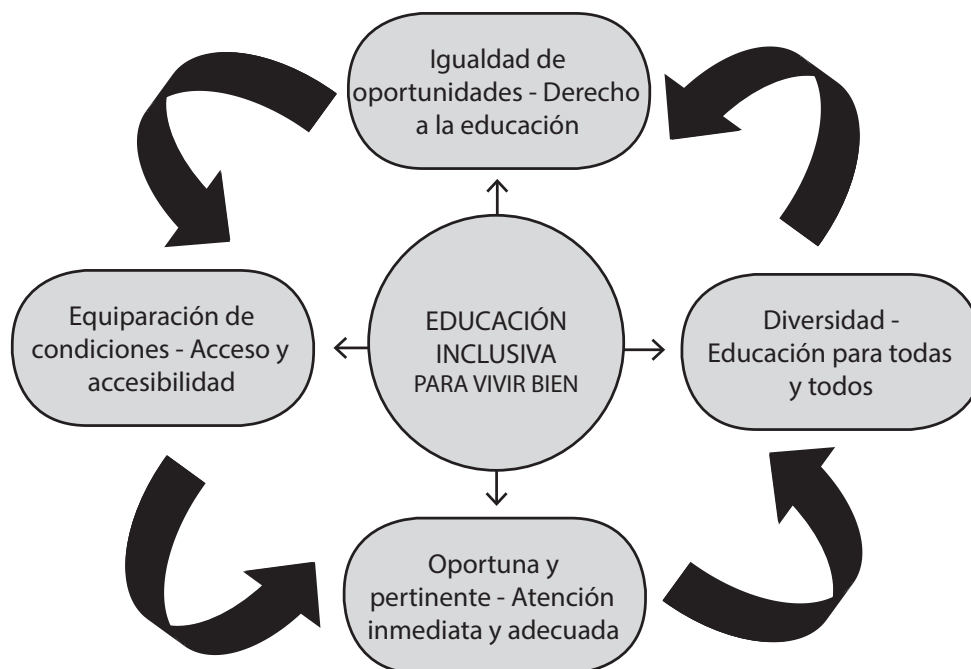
Igualdad de oportunidades - Derecho a la educación

Equiparación de condiciones - Acceso y accesibilidad

EDUCACIÓN INCLUSIVA
PARA VIVIR BIEN

Diversidad - Educación para todas y todos

Oportuna y pertinente - Atención inmediata y adecuada